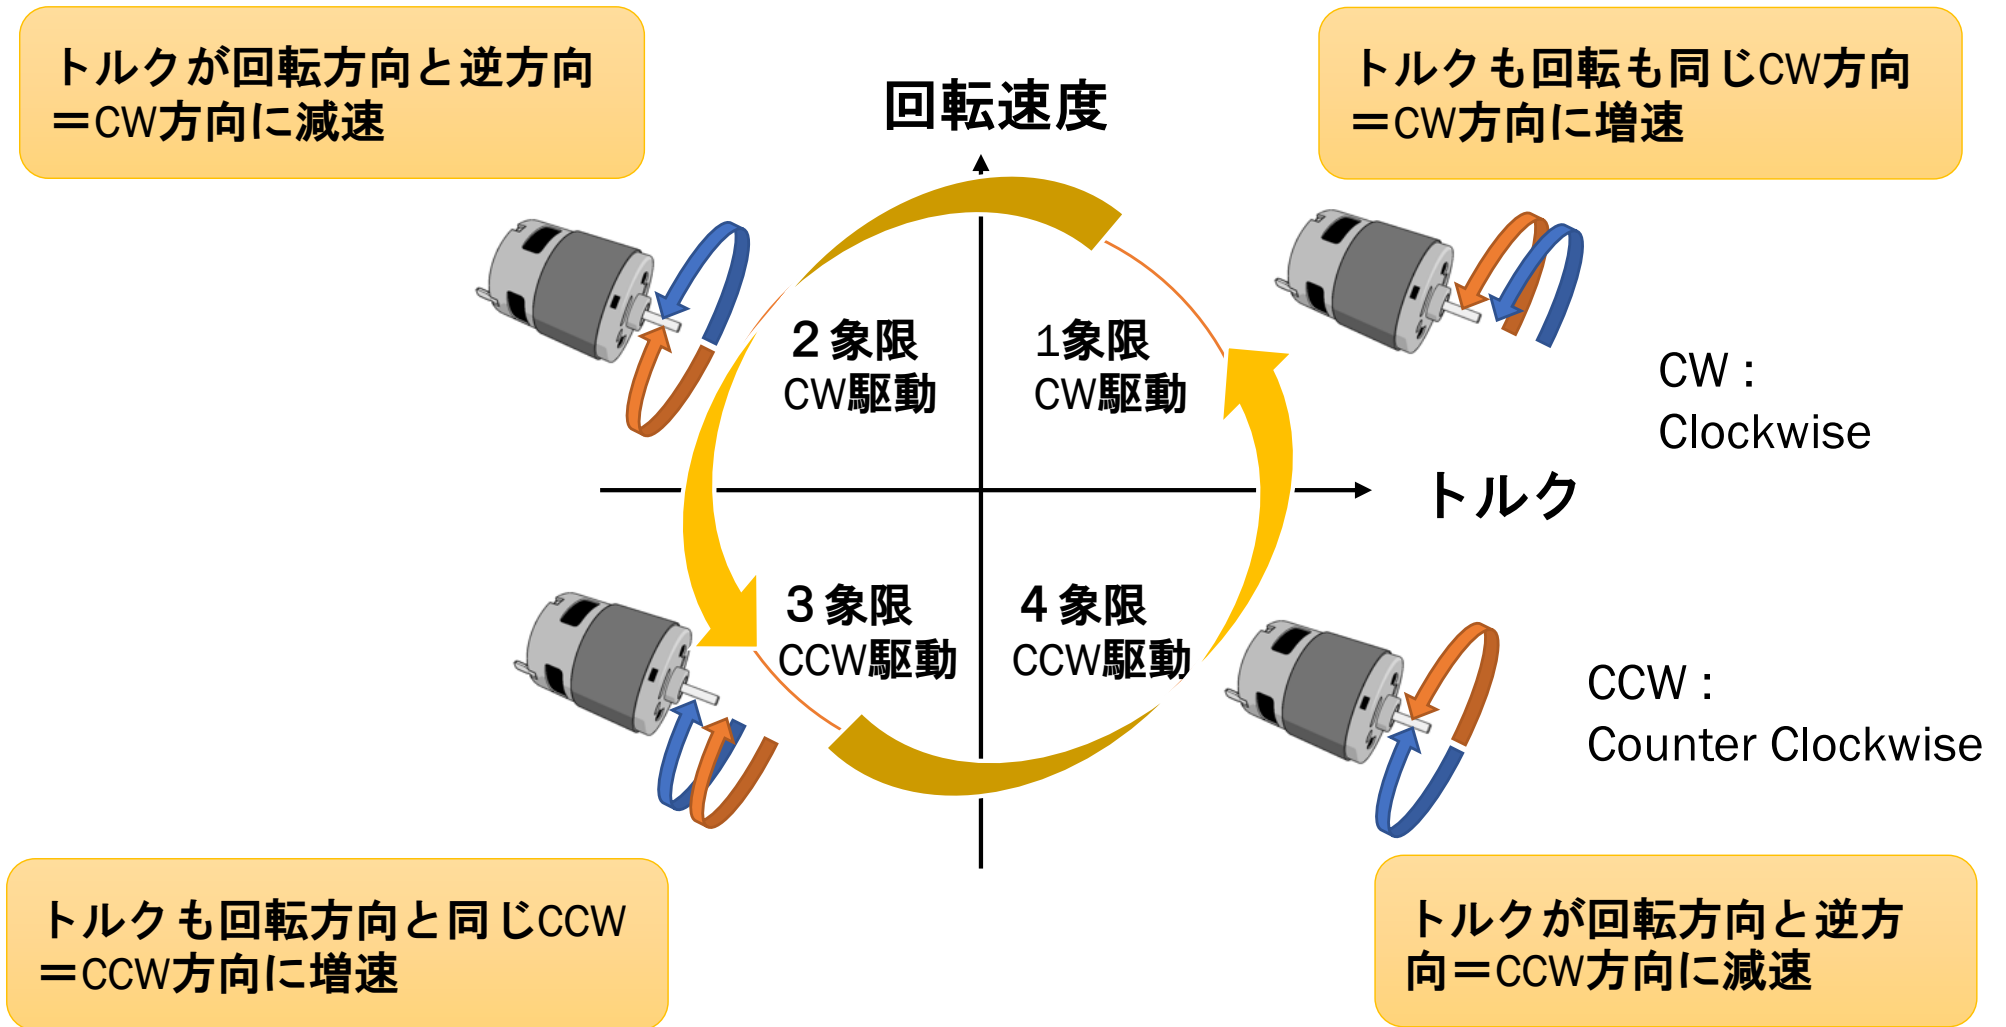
トルクが回転方向と逆方向
＝CW方向に減速

回転速度

トルクも回転も同じCW方向
＝CW方向に増速

２象限
CW駆動

1象限
CW駆動

CW：
Clockwise

トルク

３象限
CCW駆動

４象限
CCW駆動

CCW：
Counter Clockwise

トルクも回転方向と同じCCW
＝CCW方向に増速

トルクが回転方向と逆方向＝CCW方向に減速